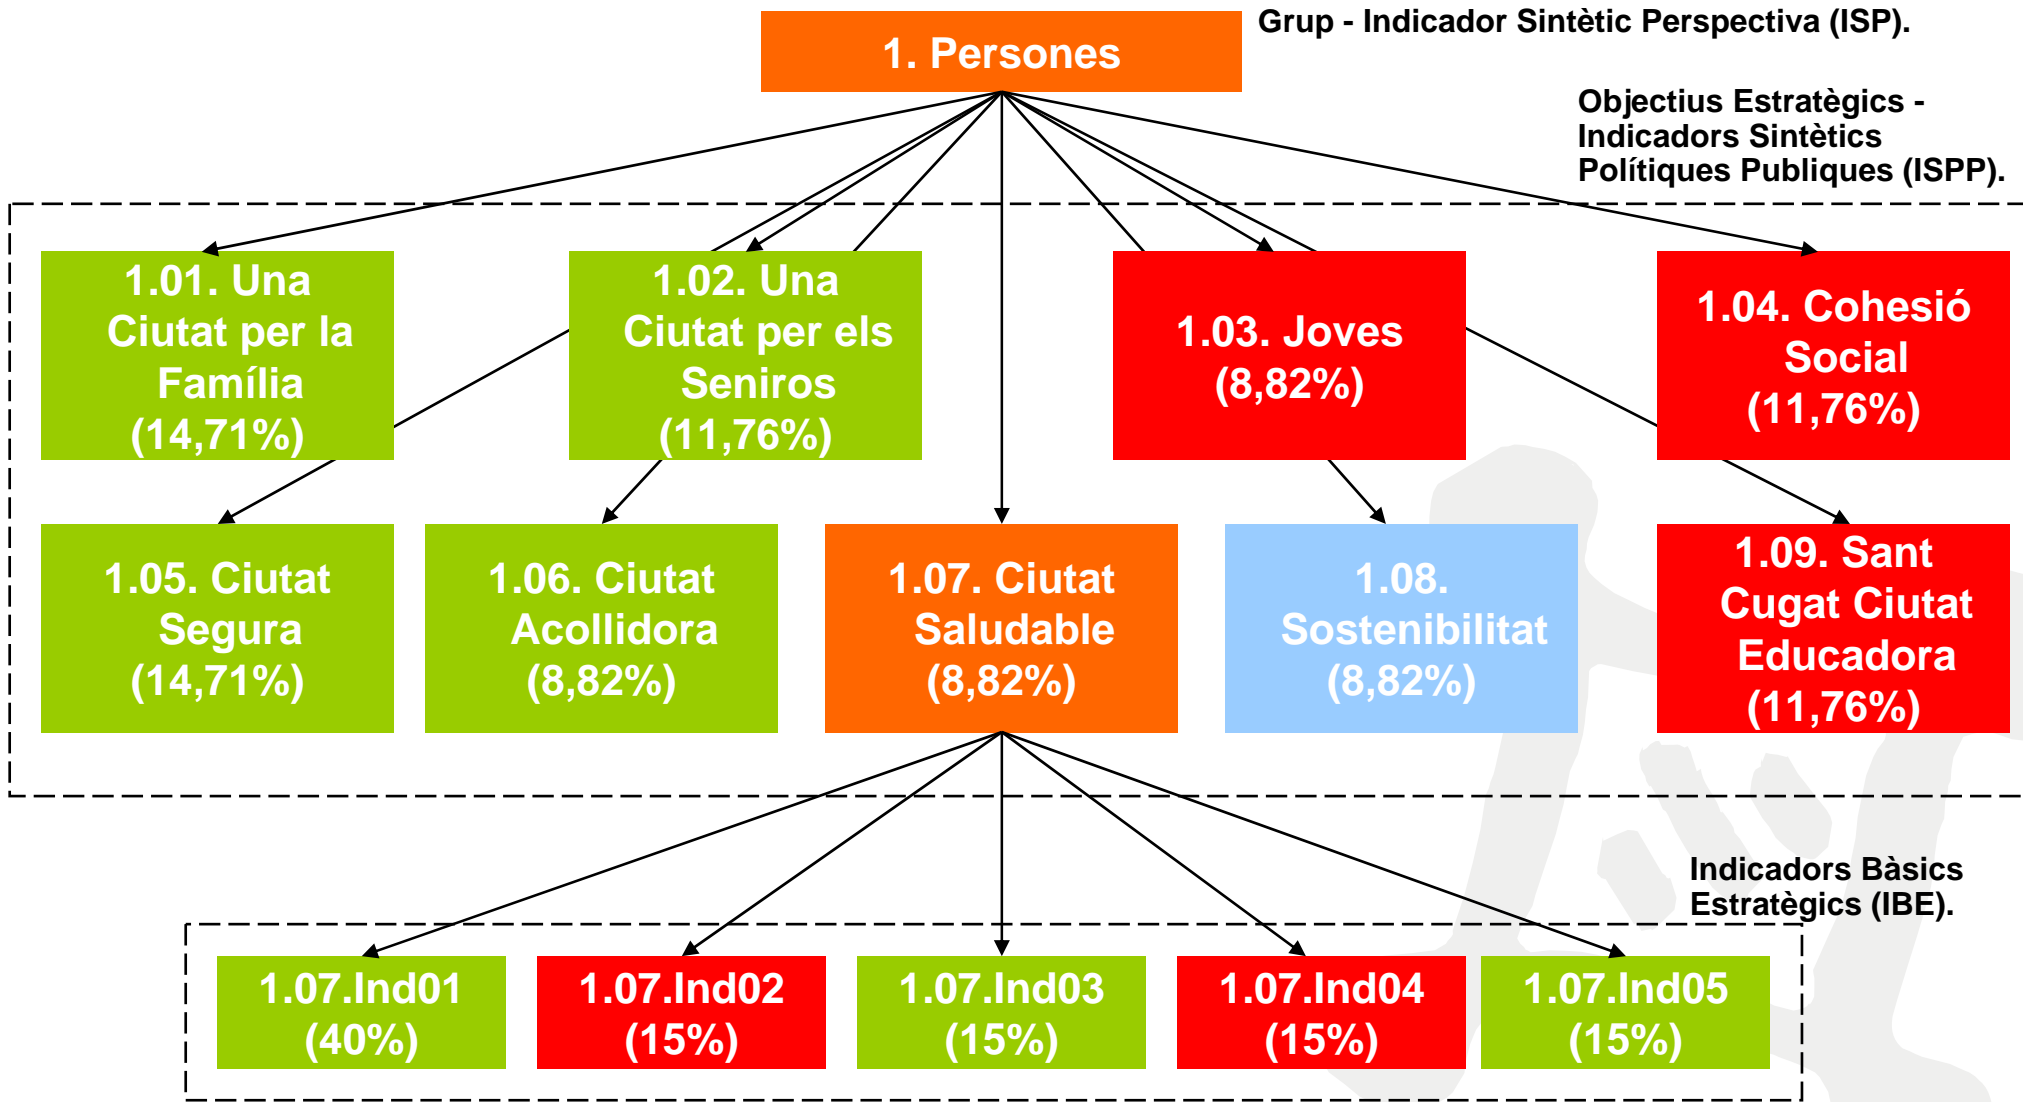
1. Persones

Grup - Indicador Sintètic Perspectiva (ISP).

Objectius Estratègics - Indicadors Sintètics Polítiques Publiques (ISPP).

1.01. Una Ciutat per la Família (14,71%)

1.02. Una Ciutat per els Seniros (11,76%)

1.03. Joves (8,82%)

1.04. Cohesió Social (11,76%)

1.05. Ciutat Segura (14,71%)

1.06. Ciutat Acollidora (8,82%)

1.07. Ciutat Saludable (8,82%)

1.08. Sostenibilitat (8,82%)

1.09. Sant Cugat Ciutat Educadora (11,76%)

Indicadors Bàsics Estratègics (IBE).

1.07.Ind01 (40%)

1.07.Ind02 (15%)

1.07.Ind03 (15%)

1.07.Ind04 (15%)

1.07.Ind05 (15%)